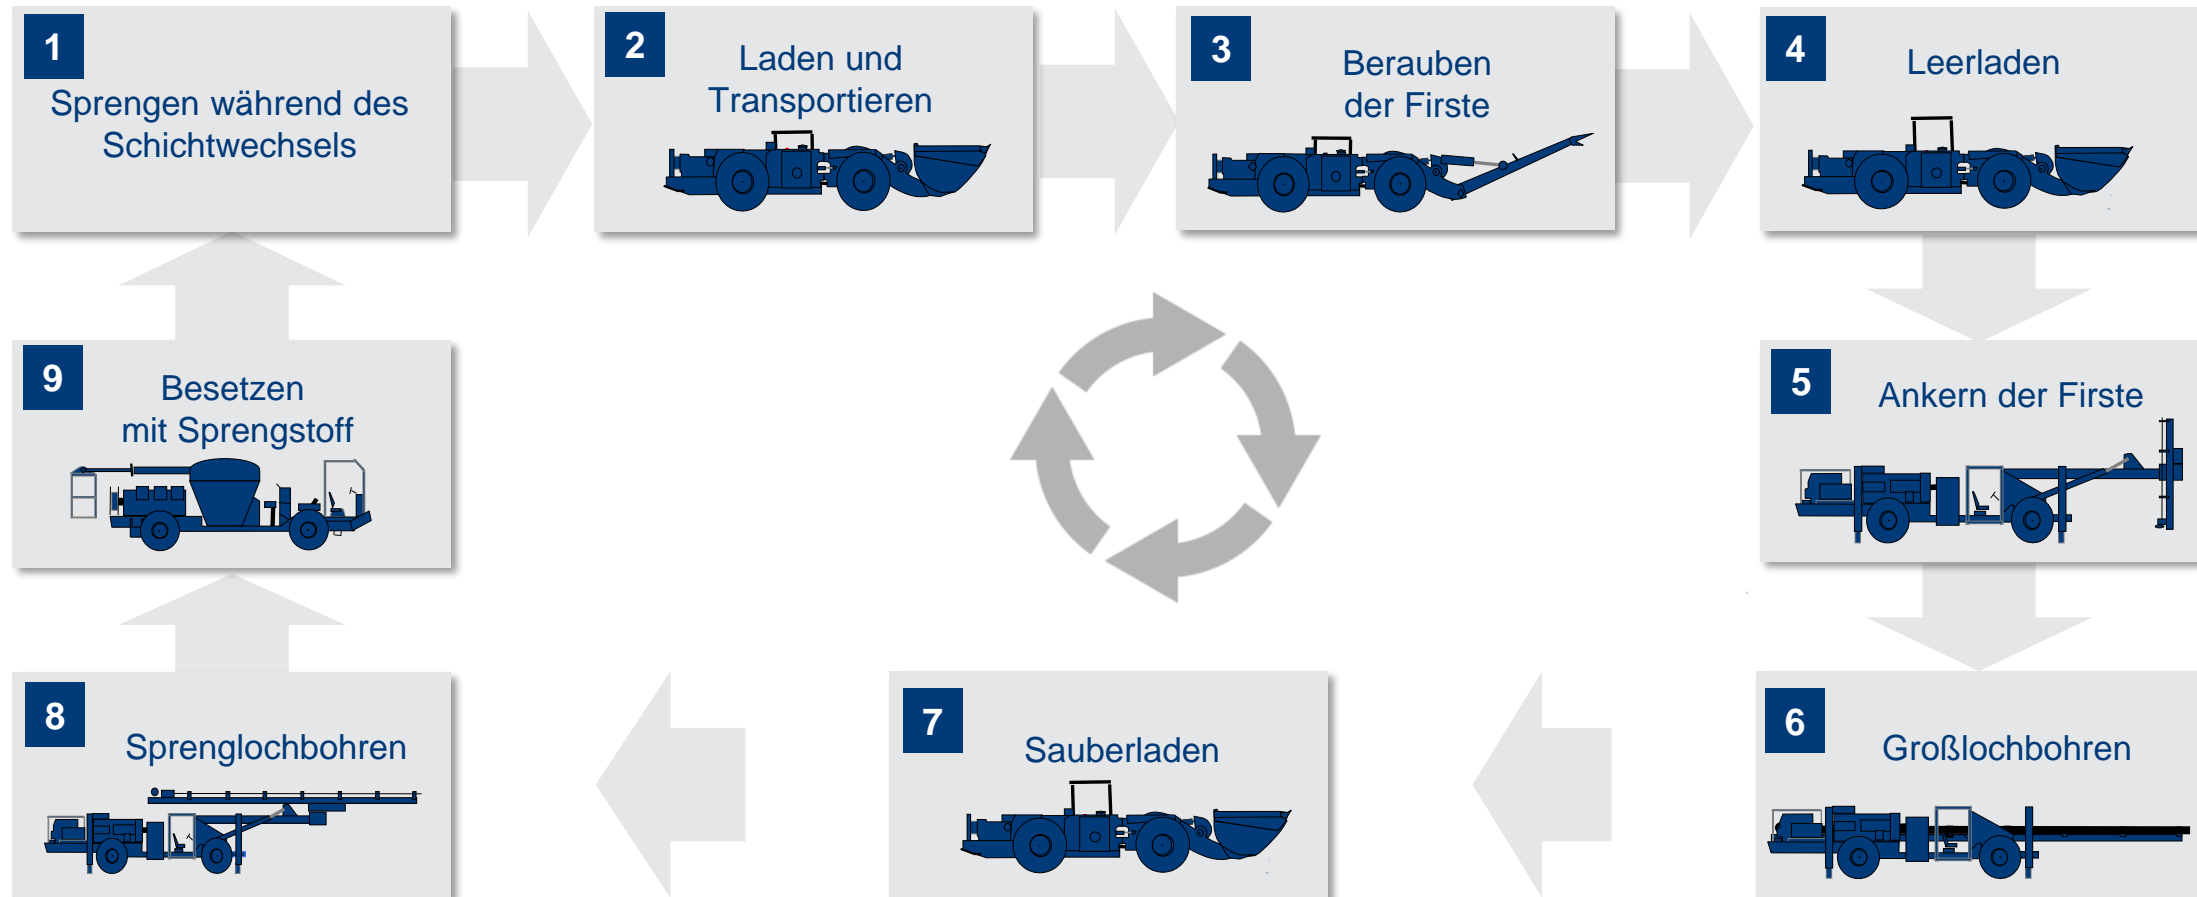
1
Sprengen während des Schichtwechsels

2
Laden und Transportieren

3
Berauben der Firste

4
Leerladen

5
Ankern der Firste

6
Großlochbohren

7
Sauberladen

8
Sprenglochbohren

9
Besetzen mit Sprengstoff